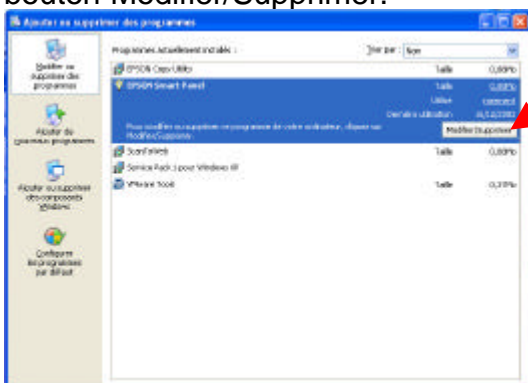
bouton Modifier/Supprimer.

Ajouter ou supprimer des programmes

Modifier ou supprimer des programmes

Ajouter de nouveaux programmes

Ajouter ou supprimer des composants Windows

Configurer les programmes par défaut

Programmes actuellement installés :

Trier par : Nom

EPSON Copy Utility | Taille | 0,00Mo
EPSON Smart Panel | Taille | 0,00Mo
Utilisé | rarement
Dernière utilisation | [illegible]

Pour modifier ou supprimer ce programme de votre ordinateur, cliquez sur Modifier/Supprimer.

Modifier/Supprimer

ScanToWeb | Taille | 0,00Mo
Service Pack 1 pour Windows XP
VMware Tools | Taille | 0,35Mo